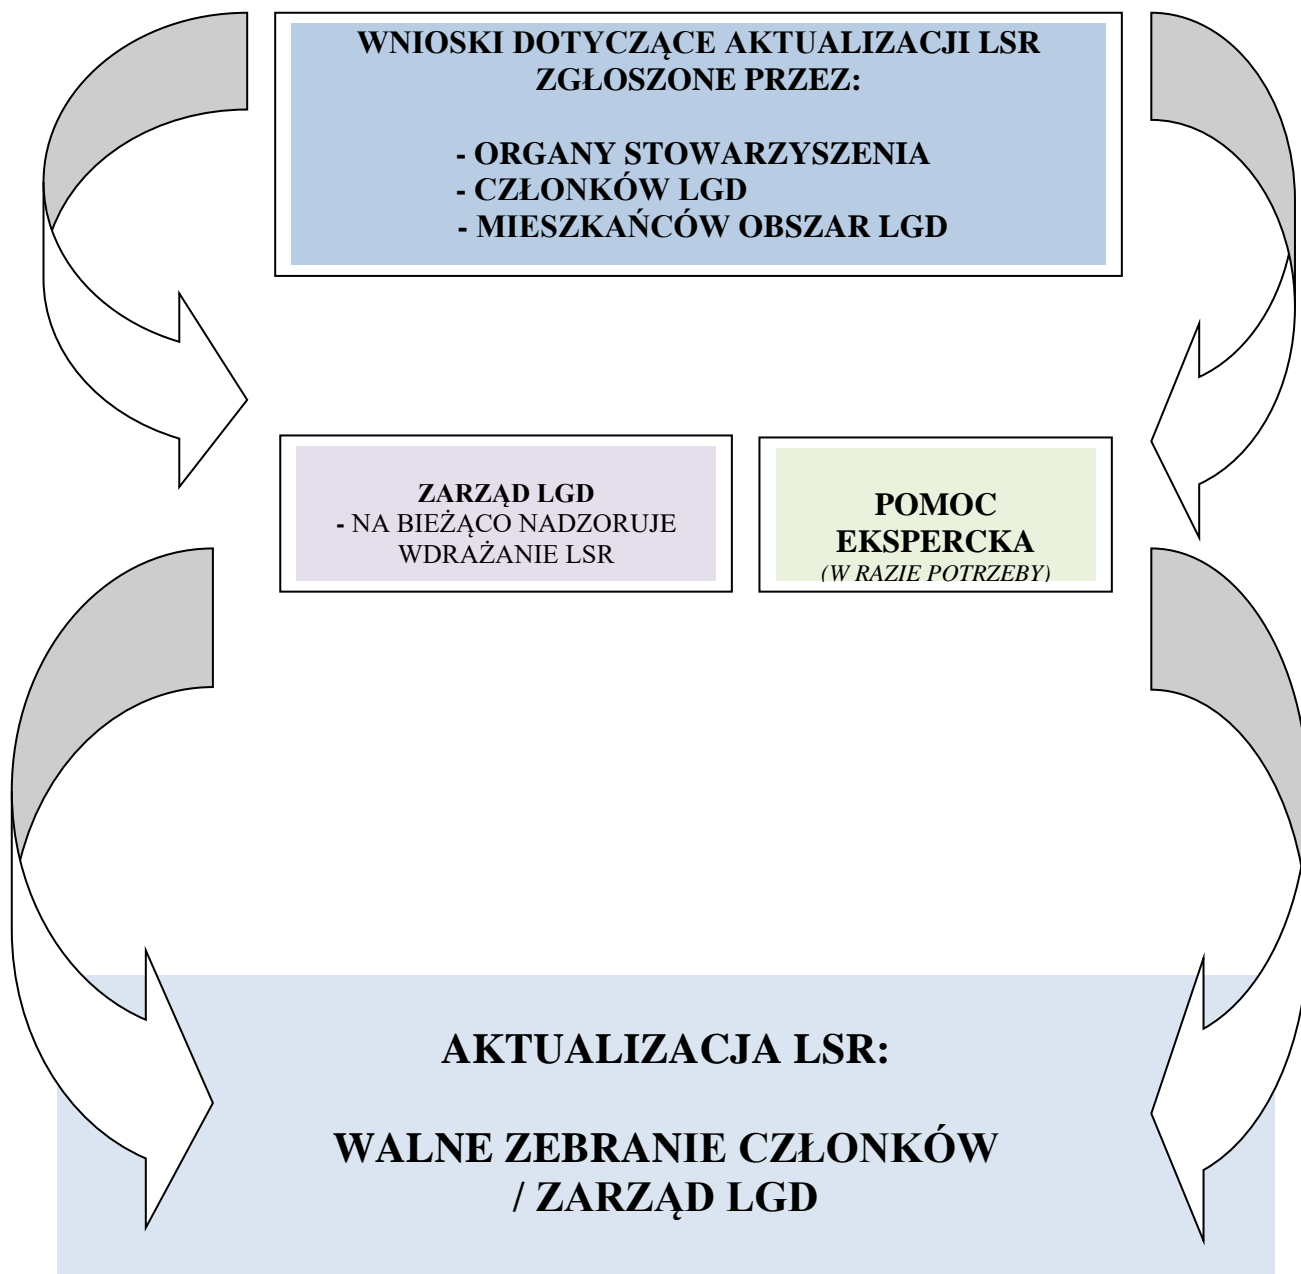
WNIOSKI DOTYCZĄCE AKTUALIZACJI LSR ZGŁOSZONE PRZEZ:

- ORGANY STOWARZYSZENIA
- CZŁONKÓW LGD
- MIESZKAŃCÓW OBSZAR LGD

ZARZĄD LGD
- NA BIEŻĄCO NADZORUJE WDRAŻANIE LSR

POMOC EKSPERCKA
(W RAZIE POTRZEBY)

AKTUALIZACJA LSR:

WALNE ZEBRANIE CZŁONKÓW / ZARZĄD LGD